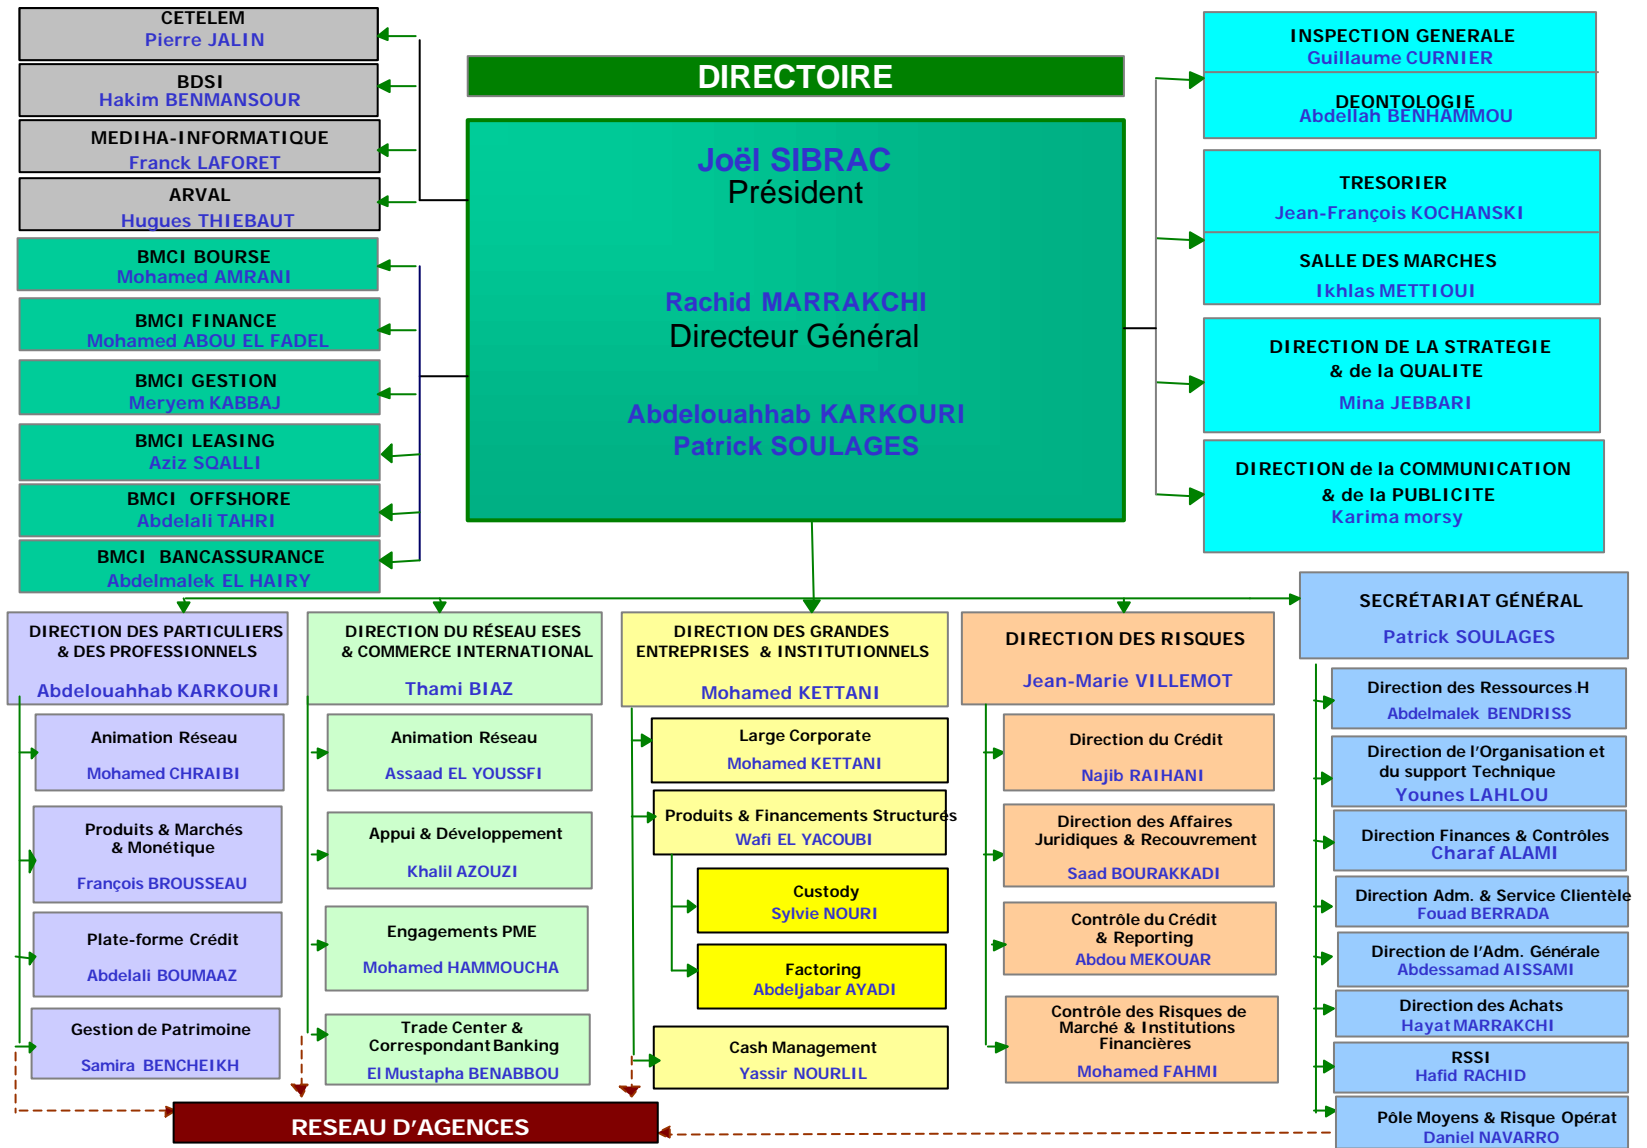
CETELEM
Pierre JALIN

BDSI
Hakim BENMANSOUR

MEDIHA-INFORMATIQUE
Franck LAFORET

ARVAL
Hugues THIEBAUT

BMCI BOURSE
Mohamed AMRANI

BMCI FINANCE
Mohamed ABOU EL FADEL

BMCI GESTION
Meryem KABBAJ

BMCI LEASING
Aziz SQALLI

BMCI OFFSHORE
Abdelali TAHRI

BMCI BANCASSURANCE
Abdelmalek EL HAIRY

DIRECTOIRE

Joël SIBRAC
Président

Rachid MARRAKCHI
Directeur Général

Abdelouahhab KARKOURI
Patrick SOULAGES

INSPECTION GENERALE
Guillaume CURNIER

DEONTOLOGIE
Abdellah BENHAMMOU

TRESORIER
Jean-François KOCHANSKI

SALLE DES MARCHES
Ikhlas METTIOUI

DIRECTION DE LA STRATEGIE
& de la QUALITE
Mina JEBBARI

DIRECTION de la COMMUNICATION
& de la PUBLICITE
Karima morsy

DIRECTION DES PARTICULIERS
& DES PROFESSIONNELS
Abdelouahhab KARKOURI

Animation Réseau
Mohamed CHRAIBI

Produits & Marchés
& Monétique
François BROUSSEAU

Plate-forme Crédit
Abdelali BOUMAAZ

Gestion de Patrimoine
Samira BENCHEIKH

DIRECTION DU RÉSEAU ESES
& COMMERCE INTERNATIONAL
Thami BIAZ

Animation Réseau
Assaad EL YOUSSFI

Appui & Développement
Khalil AZOUZI

Engagements PME
Mohamed HAMMOUCHA

Trade Center &
Correspondant Banking
El Mustapha BENABBOU

DIRECTION DES GRANDES
ENTREPRISES & INSTITUTIONNELS
Mohamed KETTANI

Large Corporate
Mohamed KETTANI

Produits & Financements Structures
Wafi EL YACOUBI

Custody
Sylvie NOURI

Factoring
Abdeljabar AYADI

Cash Management
Yassir NOURLIL

DIRECTION DES RISQUES
Jean-Marie VILLEMOT

Direction du Crédit
Najib RAIHANI

Direction des Affaires
Juridiques & Recouvrement
Saad BOURAKKADI

Contrôle du Crédit
& Reporting
Abdou MEKOUAR

Contrôle des Risques de
Marché & Institutions
Financières
Mohamed FAHMI

SECRÉTARIAT GÉNÉRAL
Patrick SOULAGES

Direction des Ressources H
Abdelmalek BENDRISS

Direction de l'Organisation et
du support Technique
Younes LAHLOU

Direction Finances & Contrôles
Charaf ALAMI

Direction Adm. & Service Clientèle
Fouad BERRADA

Direction de l'Adm. Générale
Abdessamad AISSAMI

Direction des Achats
Hayat MARRAKCHI

RSSI
Hafid RACHID

Pôle Moyens & Risque Opérat
Daniel NAVARRO

RESEAU D'AGENCES